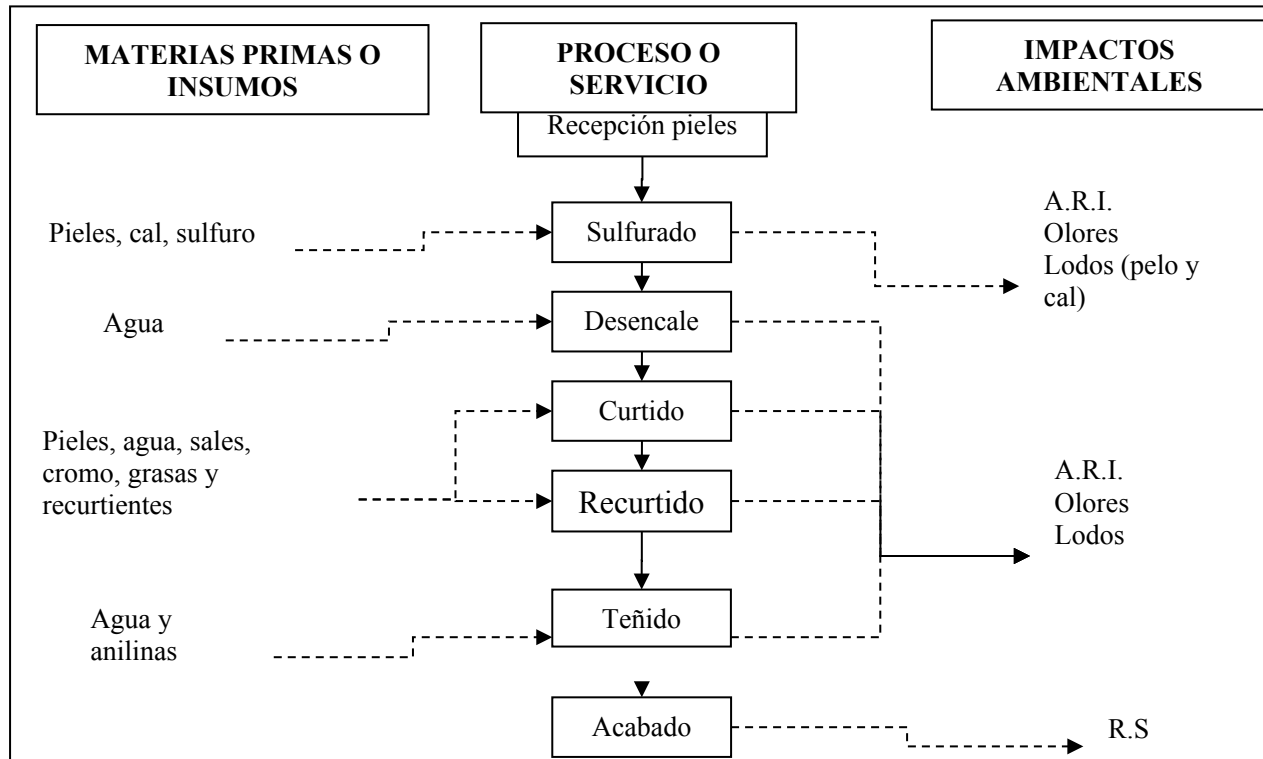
MATERIAS PRIMAS O INSUMOS

PROCESO O SERVICIO

IMPACTOS AMBIENTALES

Recepción pieles

Pieles, cal, sulfuro

Sulfurado

A.R.I.
Olores
Lodos (pelo y cal)

Agua

Desencale

Curtido

Pieles, agua, sales, cromo, grasas y recurtientes

Recurtido

A.R.I.
Olores
Lodos

Agua y anilinas

Teñido

Acabado

R.S